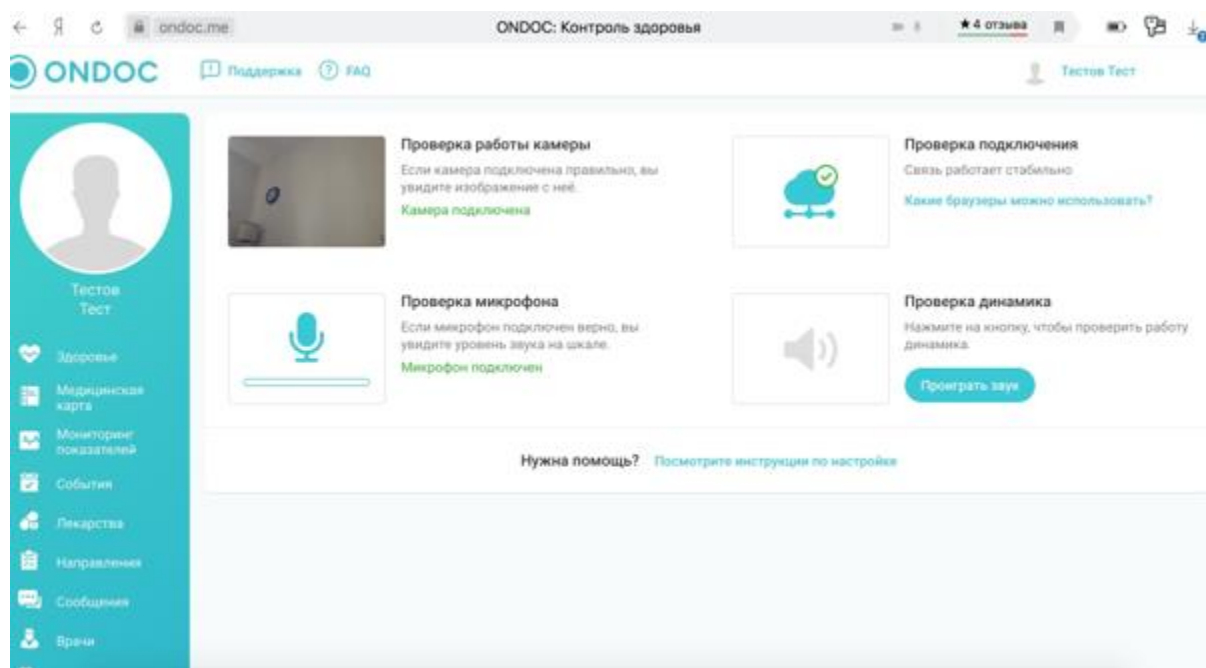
ondoc.me
ONDOC: Контроль здоровья
★4 отзыва

ONDOC
Поддержка
FAQ
Тестов Тест

Тестов
Тест

Здоровье
Медицинская карта
Мониторинг показателей
События
Лекарства
Направления
Сообщения
Врачи

Проверка работы камеры
Если камера подключена правильно, вы увидите изображение с неё.
Камера подключена

Проверка подключения
Связь работает стабильно
Какие браузеры можно использовать?

Проверка микрофона
Если микрофон подключен верно, вы увидите уровень звука на шкале.
Микрофон подключен

Проверка динамика
Нажмите на кнопку, чтобы проверить работу динамика.
Проиграть звук

Нужна помощь? Посмотрите инструкции по настройке